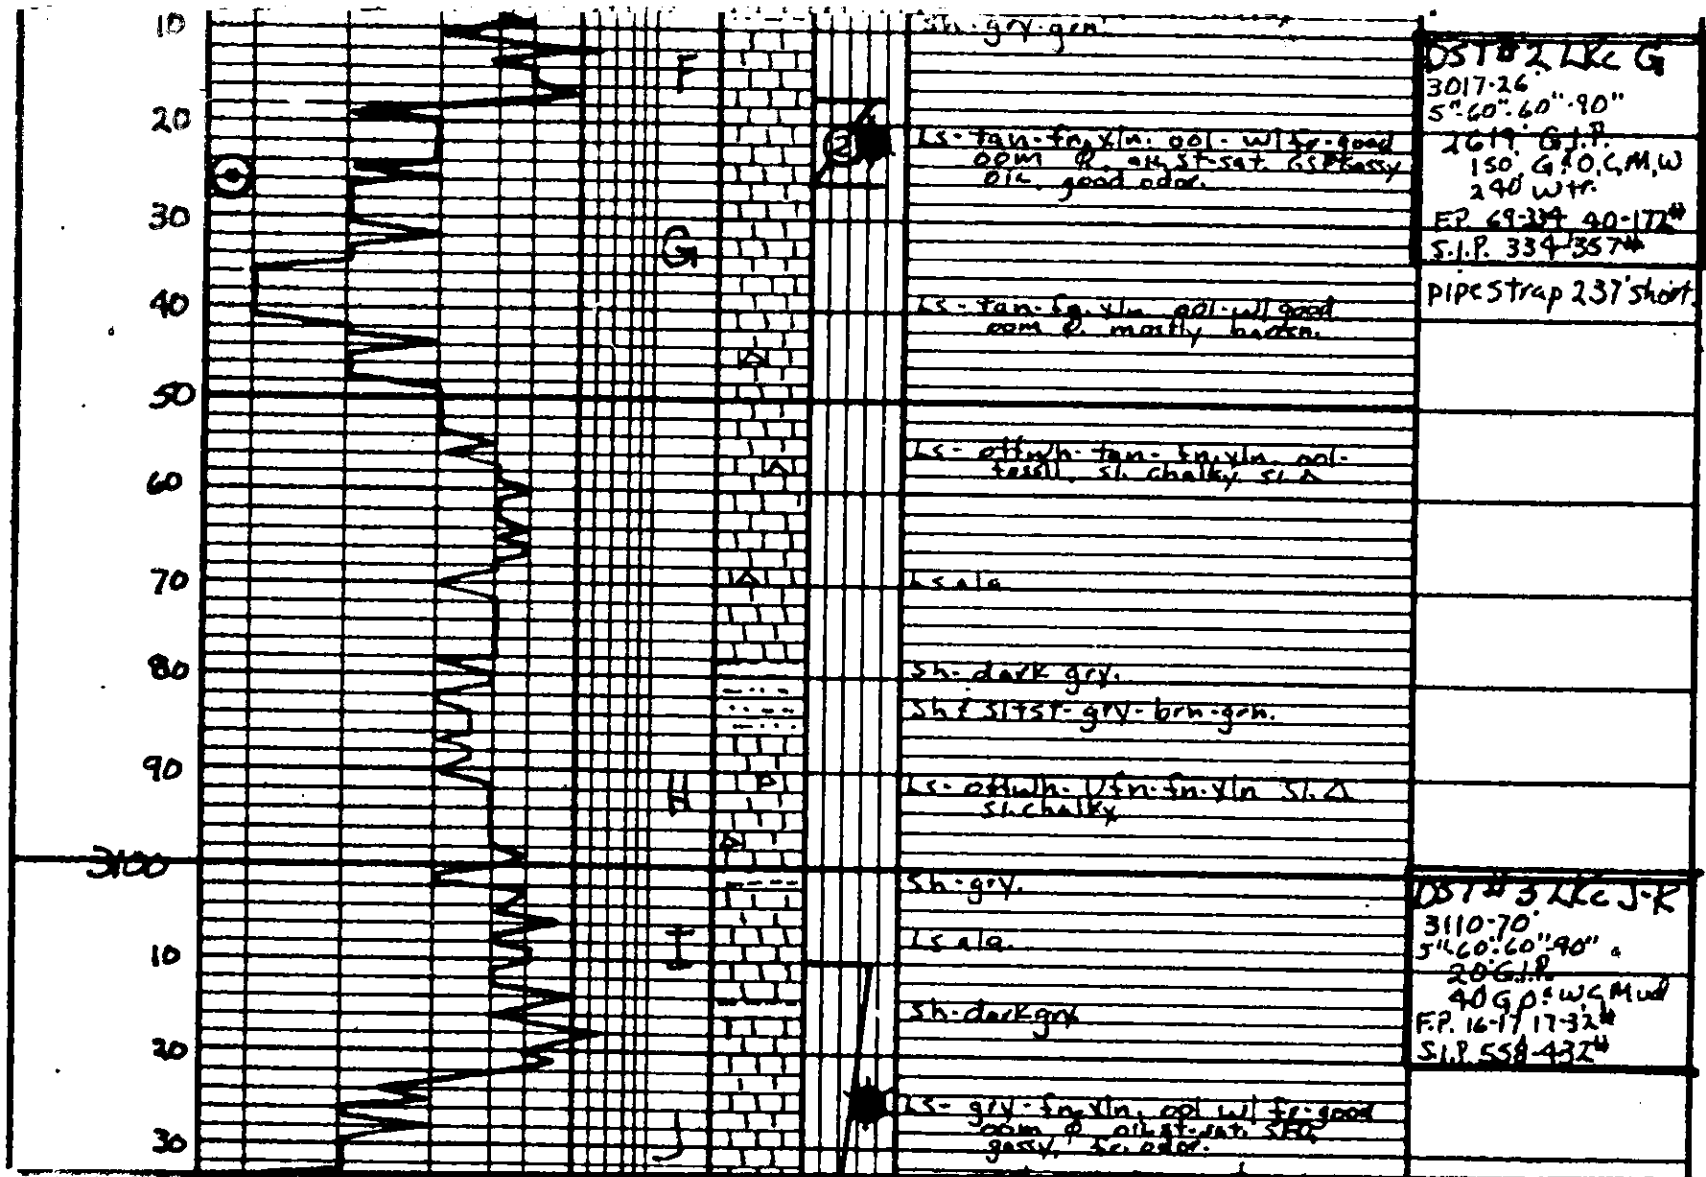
10
20
30
40
50
60
70
80
90
3100
10
20
30

F
G
H
I
J

2

Sh. gry. grn.

Ls. tan. fn. xln. ool. w/ fr. good oom Φ. all st-sat. GSP. gassy oil. good odor.

Ls. tan. fn. xln. ool. w/ good oom Φ. mostly barren.

Ls. offwh. tan. fn. xln. ool. fossil. sl. chalky. sl. Δ

Ls. a/a.

Sh. dark gry.

Sh & siltst. gry. brn. grn.

Ls. offwh. vfn. fn. xln. sl. Δ sl. chalky

Sh. gry.

Ls. a/a.

Sh. dark gry.

Ls. gry. fn. xln. ool w/ fr. good oom Φ. oil st-sat. SFO. gassy. fr. odor.

DST #2 LKC G
3017-26'
5"-60"-60"-90"
2619' G.I.P.
150' G&O.C.M.W
240' Wtr.
F.P. 69-334 90-172#
S.I.P. 334-357#

pipe strap 237' short

DST #3 LKC J-K
3110-70'
5"-60"-60"-90"
20' G.I.P.
40' G.P. & W.C.Mud
F.P. 16-17 17-32#
S.I.P. 558-432#